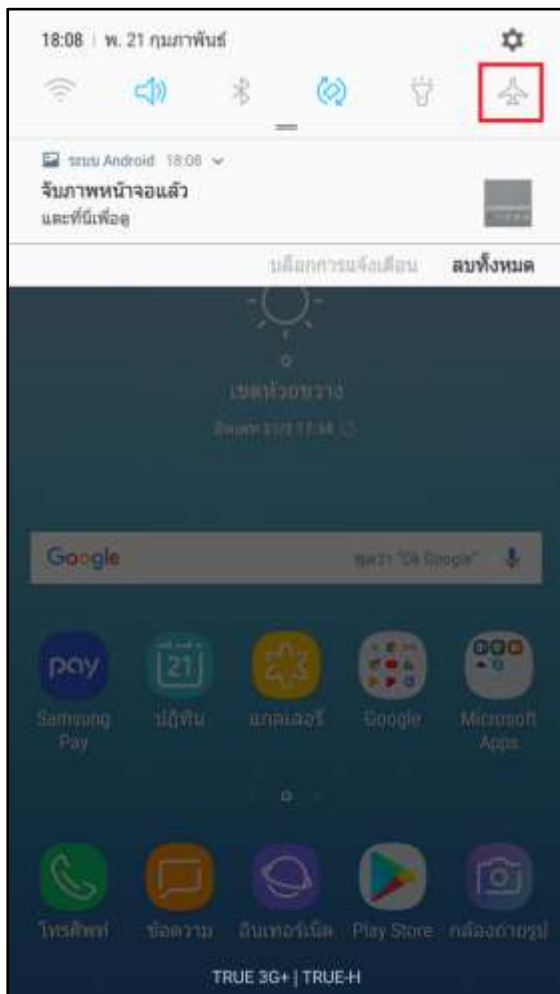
18:08 | พ. 21 กุมภาพันธ์

ระบบ Android 18:08
จับภาพหน้าจอแล้ว
แตะที่นี่เพื่อดู

บล็อกการแจ้งเตือน ลบทั้งหมด

เขตห้วยขวาง
อัพเดท 21/2 17:58

Google
พูด "Ok Google"

pay
Samsung Pay
21
ปฏิทิน
แกลเลอรี่
Google
Microsoft Apps

โทรศัพท์
ข้อความ
อินเทอร์เน็ต
Play Store
กล้องถ่ายรูป

TRUE 3G+ | TRUE-H